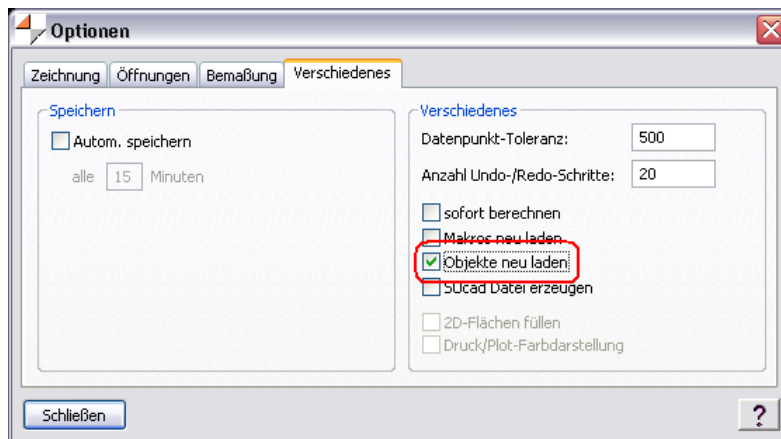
Optionen

Zeichnung | Öffnungen | Bemaßung | Verschiedenes

Speichern

Autom. speichern

alle 15 Minuten

Verschiedenes

Datenpunkt-Toleranz: 500

Anzahl Undo-/Redo-Schritte: 20

sofort berechnen

Makros neu laden

Objekte neu laden

SUcad Datei erzeugen

2D-Flächen füllen

Druck/Plot-Farbdarstellung

Schließen

?